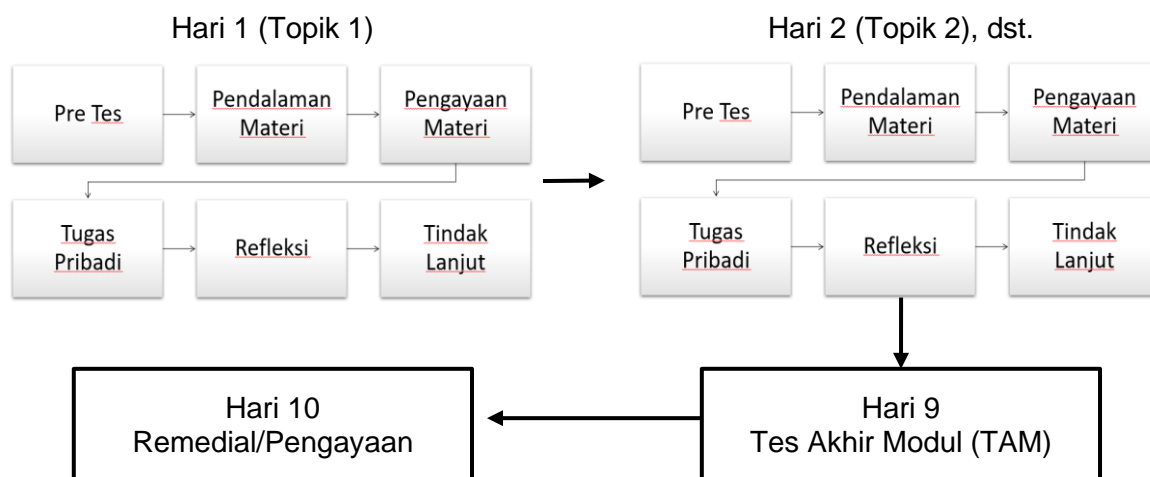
Hari 1 (Topik 1)

Pre Tes

Pendalaman Materi

Pengayaan Materi

Tugas Pribadi

Refleksi

Tindak Lanjut

Hari 2 (Topik 2), dst.

Pre Tes

Pendalaman Materi

Pengayaan Materi

Tugas Pribadi

Refleksi

Tindak Lanjut

Hari 9
Tes Akhir Modul (TAM)

Hari 10
Remedial/Pengayaan